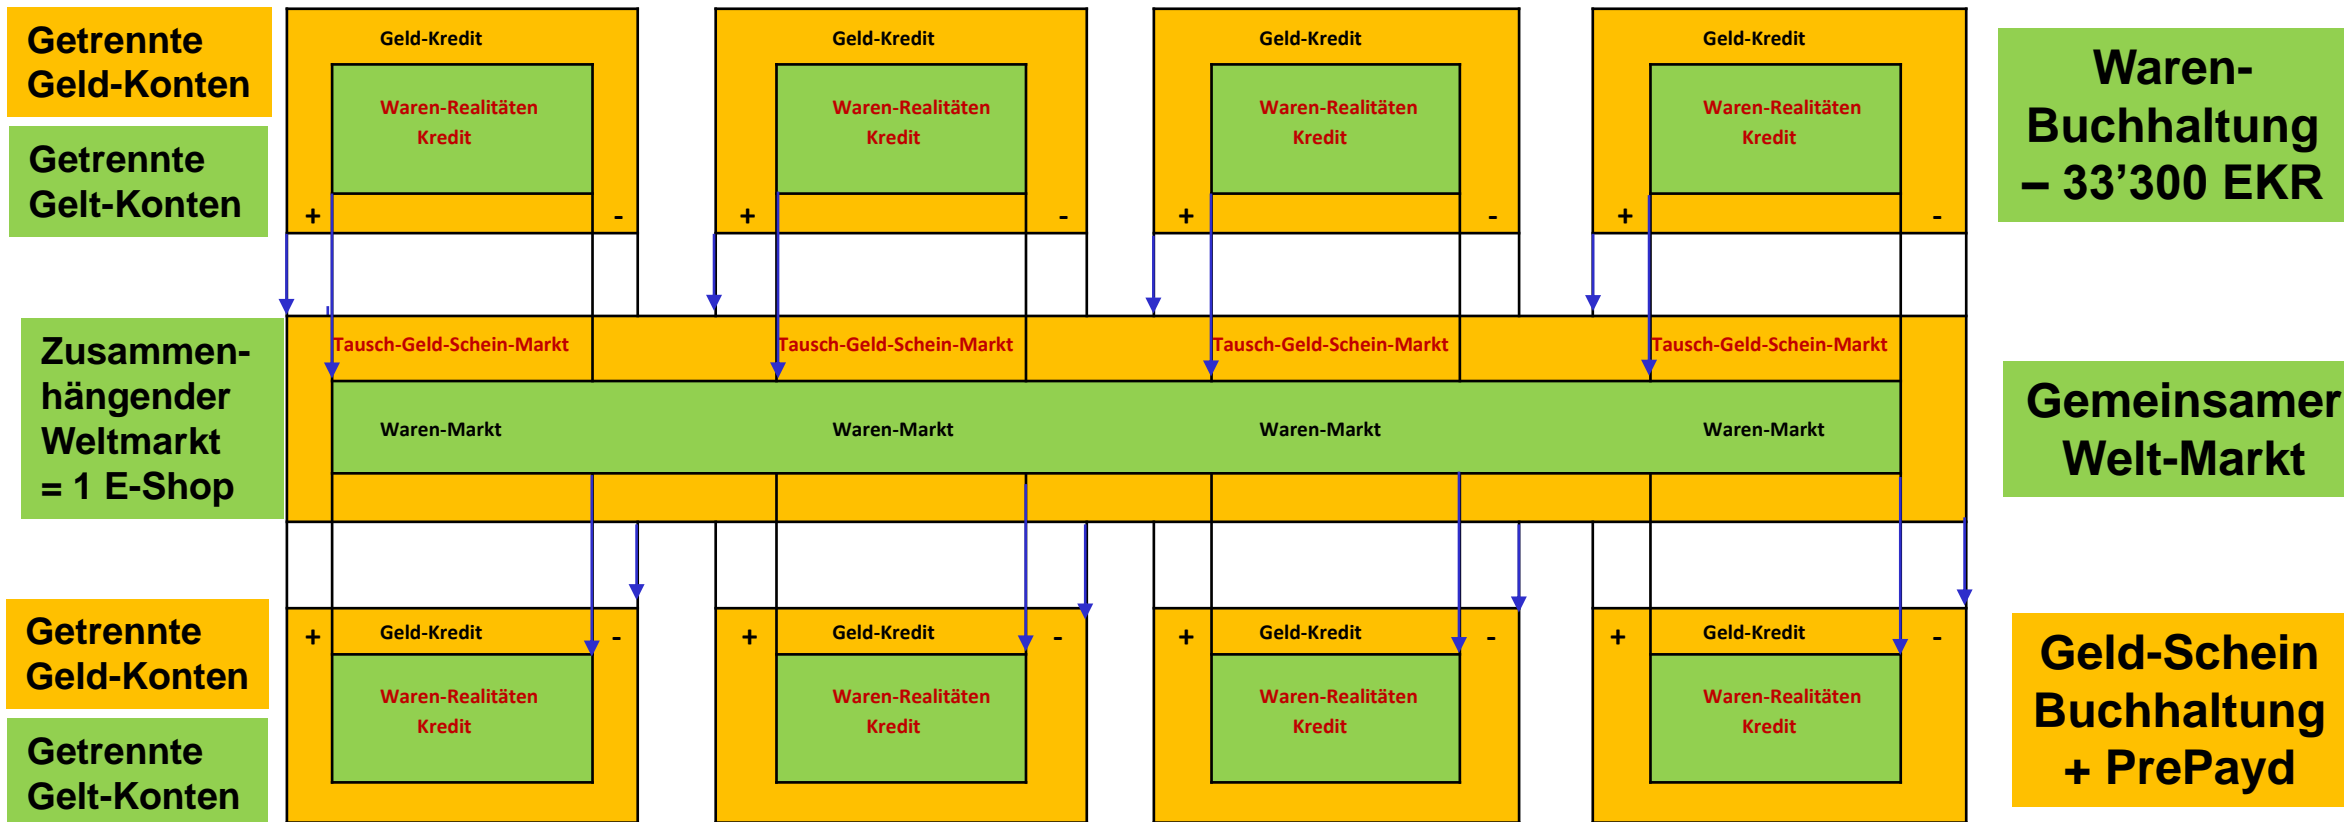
Getrennte Geld-Konten

Getrennte Gelt-Konten

Geld-Kredit

Waren-Realitäten Kredit

+ -

Geld-Kredit

Waren-Realitäten Kredit

+ -

Geld-Kredit

Waren-Realitäten Kredit

+ -

Geld-Kredit

Waren-Realitäten Kredit

+ -

Waren-Buchhaltung – 33’300 EKR

Zusammenhängender Weltmarkt = 1 E-Shop

Tausch-Geld-Schein-Markt

Tausch-Geld-Schein-Markt

Tausch-Geld-Schein-Markt

Tausch-Geld-Schein-Markt

Waren-Markt

Waren-Markt

Waren-Markt

Waren-Markt

Gemeinsamer Welt-Markt

Getrennte Geld-Konten

Getrennte Gelt-Konten

+ Geld-Kredit -

Waren-Realitäten Kredit

+ Geld-Kredit -

Waren-Realitäten Kredit

+ Geld-Kredit -

Waren-Realitäten Kredit

+ Geld-Kredit -

Waren-Realitäten Kredit

Geld-Schein Buchhaltung + PrePayd